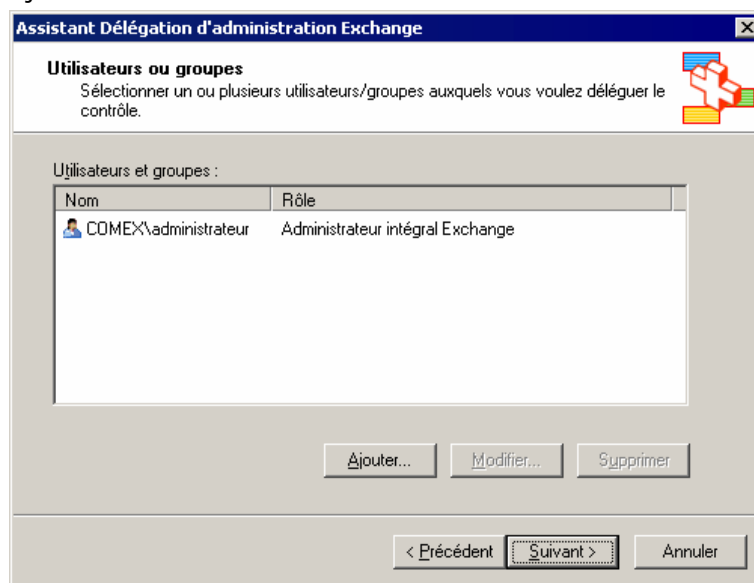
Assistant Délégation d'administration Exchange

Utilisateurs ou groupes
Sélectionner un ou plusieurs utilisateurs/groupes auxquels vous voulez déléguer le contrôle.

Utilisateurs et groupes :

| Nom | Rôle |
|---|---|
| COMEX\administrateur | Administrateur intégral Exchange |

Ajouter... Modifier... Supprimer

< Précédent Suivant > Annuler